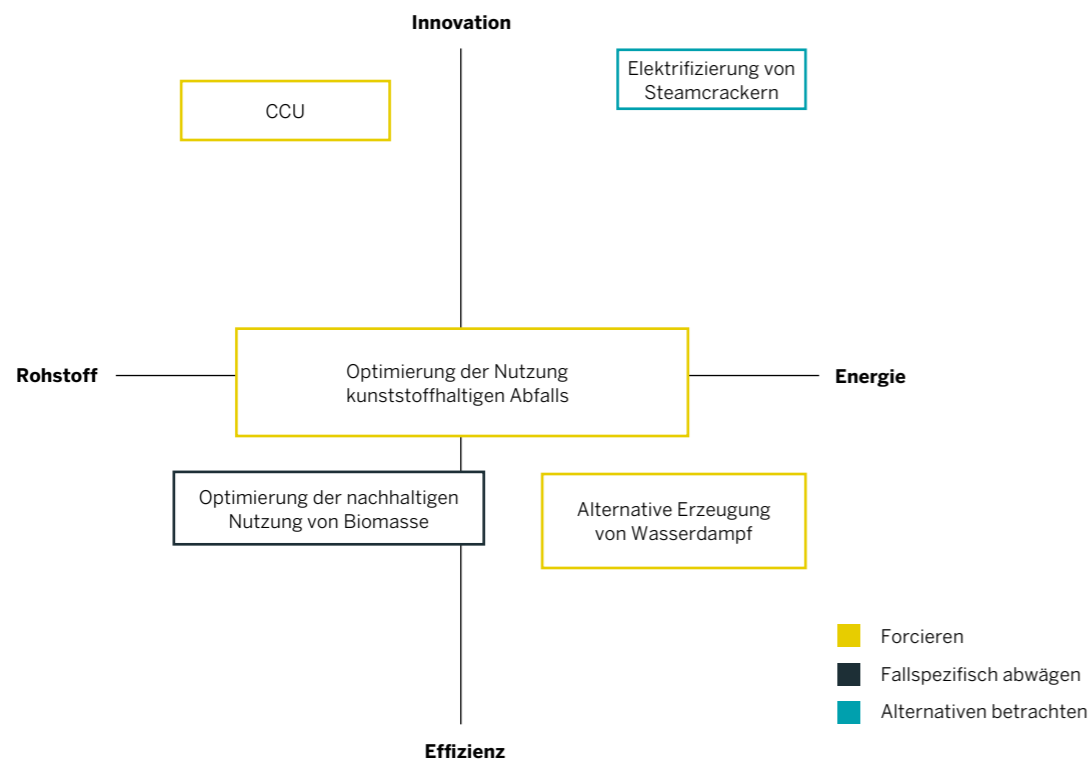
Innovation

CCU

Elektrifizierung von Steamcrackern

Rohstoff

Optimierung der Nutzung kunststoffhaltigen Abfalls

Energie

Optimierung der nachhaltigen Nutzung von Biomasse

Alternative Erzeugung von Wasserdampf

Forcieren

Fallspezifisch abwägen

Alternativen betrachten

Effizienz